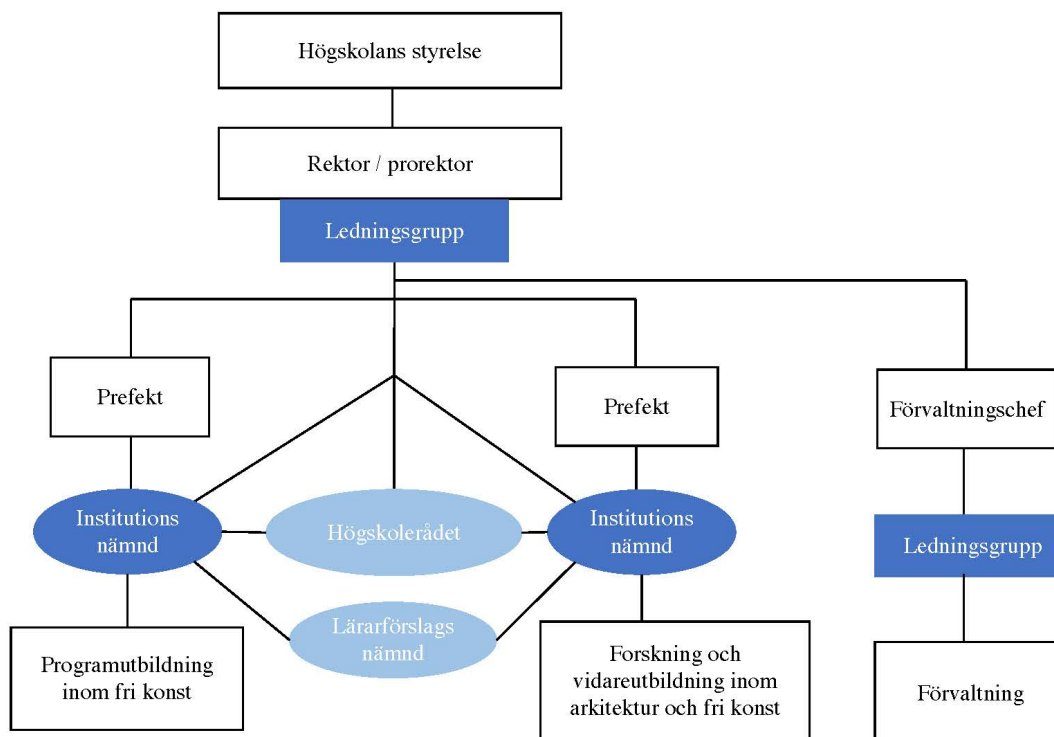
Högskolans styrelse

Rektor / prorektor

Ledningsgrupp

Prefekt

Prefekt

Förvaltningschef

Institutions nämnd

Högskolerådet

Institutions nämnd

Ledningsgrupp

Lärarförslags nämnd

Programutbildning inom fri konst

Forskning och vidareutbildning inom arkitektur och fri konst

Förvaltning